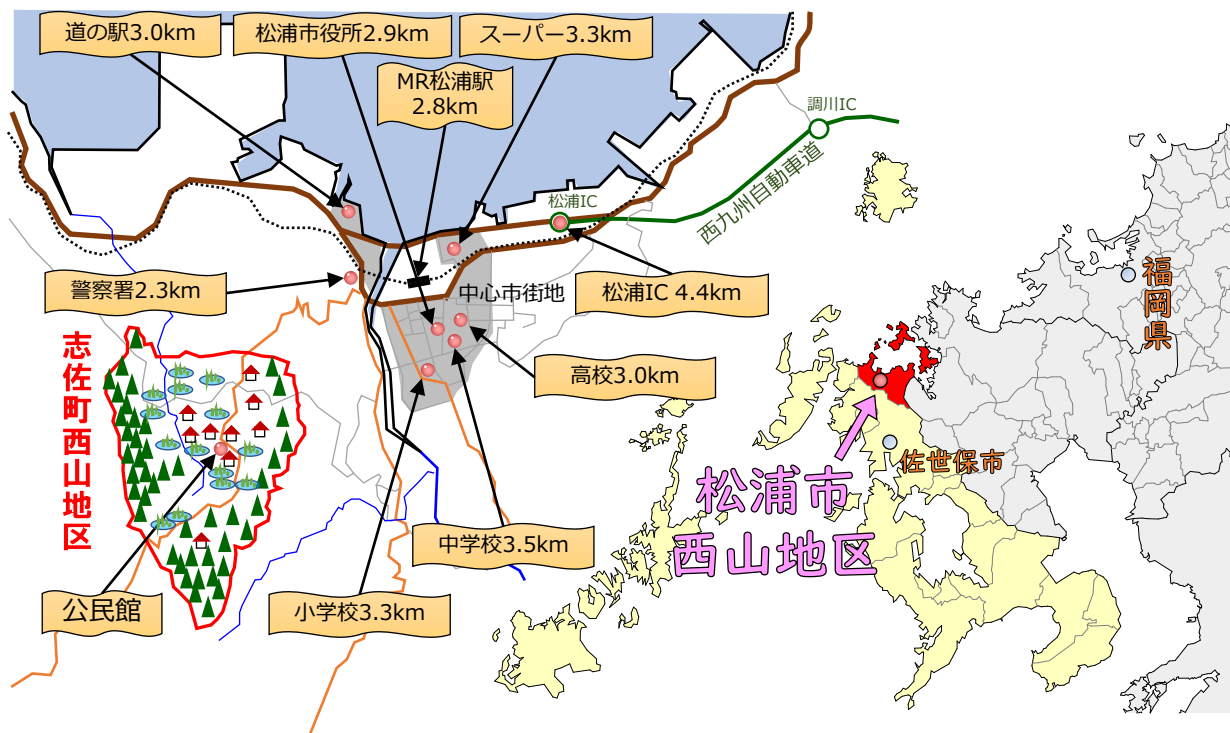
道の駅3.0km

松浦市役所2.9km

スーパー3.3km

MR松浦駅 2.8km

調川IC

松浦IC

西九州自動車道

警察署2.3km

中心市街地

松浦IC 4.4km

福岡県

志佐町西山地区

高校3.0km

佐世保市

松浦市 西山地区

中学校3.5km

公民館

小学校3.3km